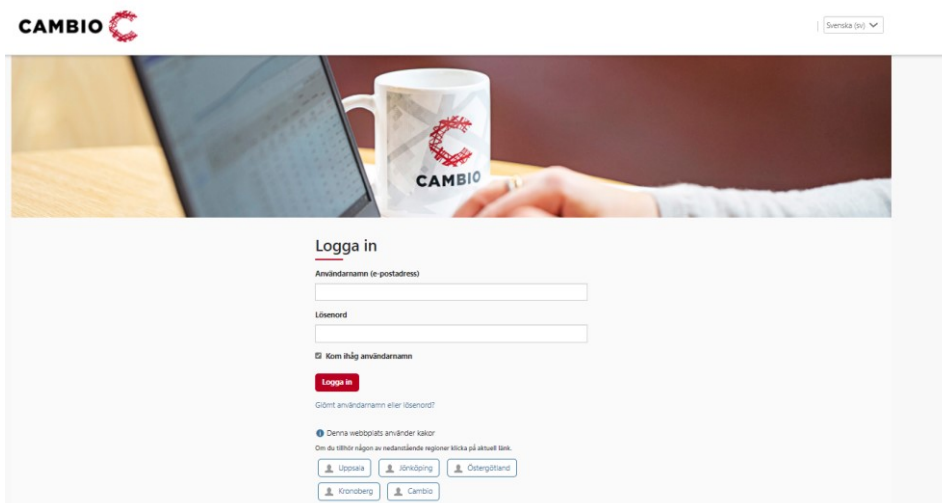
CAMBIO

Svenska (sv)

CAMBIO

Logga in

Användarnamn (e-postadress)

Lösenord

Kom ihåg användarnamn

Logga in

Glömt användarnamn eller lösenord?

Denna webbplats använder kakor

Om du tillhör någon av nedanstående regioner klicka på aktuell länk.

Uppsala
Jönköping
Östergötland
Kronoberg
Cambio